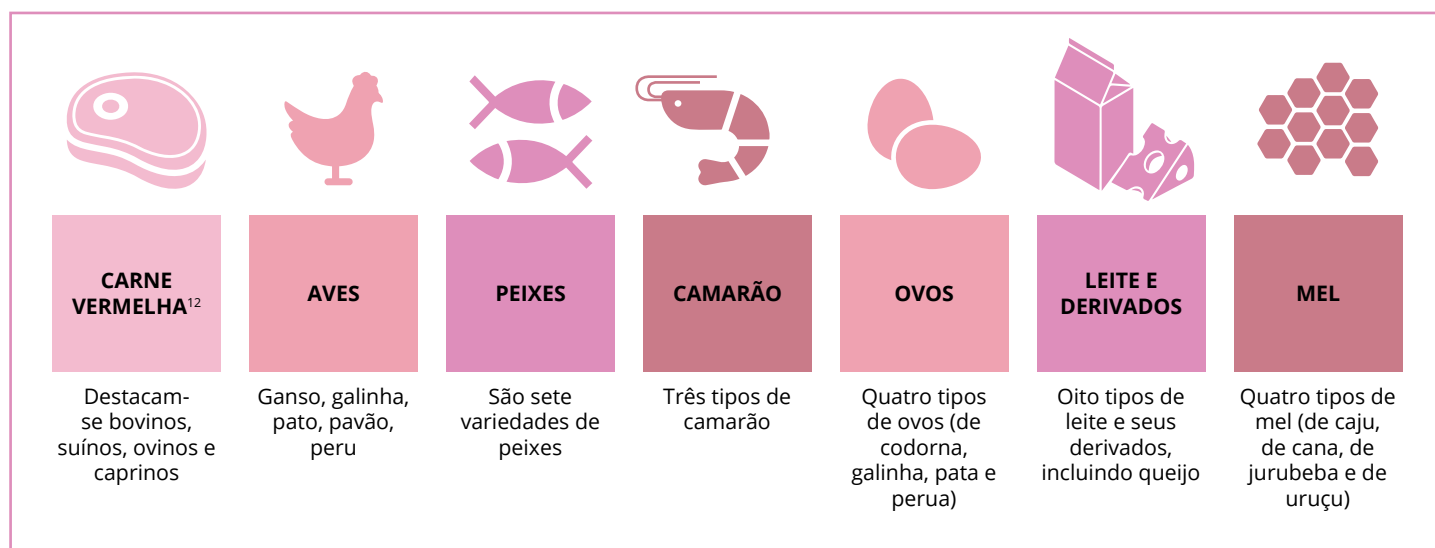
CARNE VERMELHA$^{12}$

Destacam-se bovinos, suínos, ovinos e caprinos

AVES

Ganso, galinha, pato, pavão, peru

PEIXES

São sete variedades de peixes

CAMARÃO

Três tipos de camarão

OVOS

Quatro tipos de ovos (de codorna, galinha, pata e perua)

LEITE E DERIVADOS

Oito tipos de leite e seus derivados, incluindo queijo

MEL

Quatro tipos de mel (de caju, de cana, de jurubeba e de uruçu)